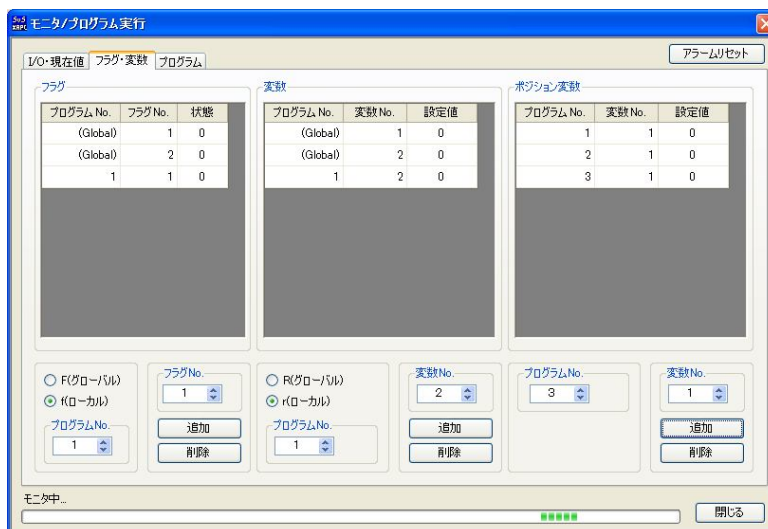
モニタ/プログラム実行

I/O・現在値 | フラグ・変数 | プログラム

アラームリセット

フラグ

| プログラム No. | フラグ No. | 状態 |
|---|---|---|
| (Global) | 1 | 0 |
| (Global) | 2 | 0 |
| 1 | 1 | 0 |

変数

| プログラム No. | 変数 No. | 設定値 |
|---|---|---|
| (Global) | 1 | 0 |
| (Global) | 2 | 0 |
| 1 | 2 | 0 |

ポジション変数

| プログラム No. | 変数 No. | 設定値 |
|---|---|---|
| 1 | 1 | 0 |
| 2 | 1 | 0 |
| 3 | 1 | 0 |

F(グローバル)
f(ローカル)
プログラムNo.
1
フラグNo.
1
追加
削除

R(グローバル)
r(ローカル)
プログラムNo.
1
変数No.
2
追加
削除

プログラムNo.
3
変数No.
1
追加
削除

モニタ中...

閉じる